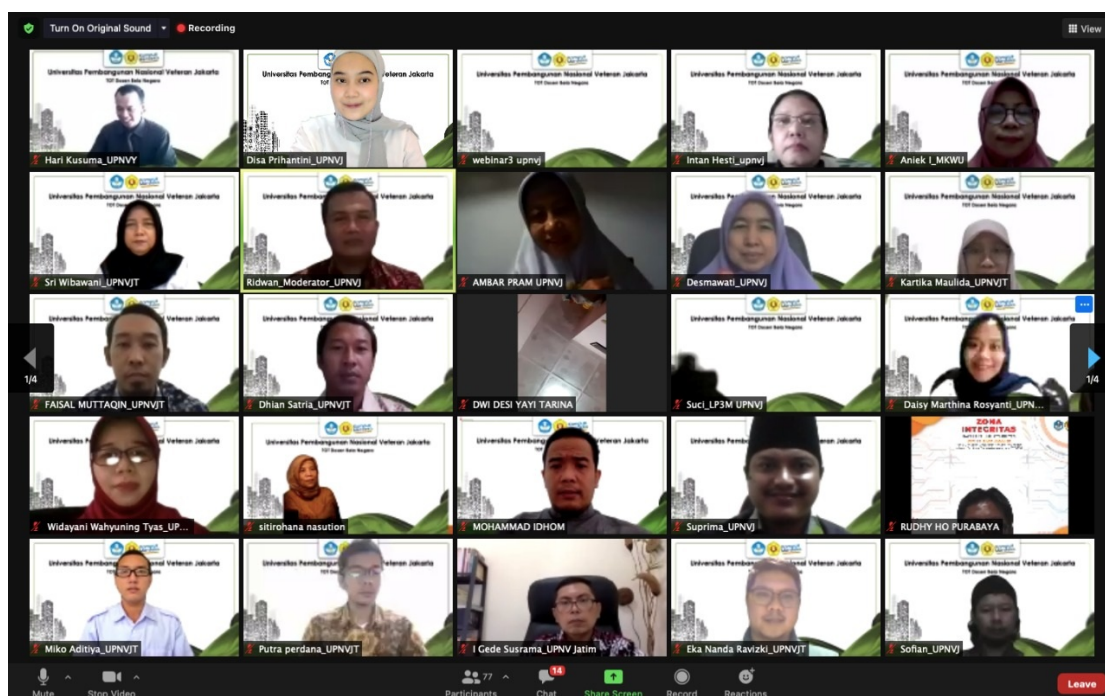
Turn On Original Sound Recording View

Universitas Pembangunan Nasional Veteran Jakarta
Hari Kusuma_UPNVY
Universitas Pembangunan Nasional Veteran Jakarta
Disa Prihantini_UPNVJ
Universitas Pembangunan Nasional Veteran Jakarta
webinar3 upnvj
Universitas Pembangunan Nasional Veteran Jakarta
Intan Hesti_upnvj
Universitas Pembangunan Nasional Veteran Jakarta
Aniek I_MKWU

Universitas Pembangunan Nasional Veteran Jakarta
Sri Wibawani_UPNVJT
Universitas Pembangunan Nasional Veteran Jakarta
Ridwan_Moderator_UPNVJ
AMBAR PRAM UPNVJ
Universitas Pembangunan Nasional Veteran Jakarta
Desmawati_UPNVJ
Universitas Pembangunan Nasional Veteran Jakarta
Kartika Maulida_UPNVJT

1/4
Universitas Pembangunan Nasional Veteran Jakarta
FAISAL MUTTAQIN_UPNVJT
Universitas Pembangunan Nasional Veteran Jakarta
Dhian Satria_UPNVJT
DWI DESI YAYI TARINA
Universitas Pembangunan Nasional Veteran Jakarta
Suci_LP3M UPNVJ
Universitas Pembangunan Nasional Veteran Jakarta
Daisy Marthina Rosyanti_UPN...
1/4

Universitas Pembangunan Nasional Veteran Jakarta
Widayani Wahyuning Tyas_UP...
Universitas Pembangunan Nasional Veteran Jakarta
sitirohana nasution
Universitas Pembangunan Nasional Veteran Jakarta
MOHAMMAD IDHOM
Universitas Pembangunan Nasional Veteran Jakarta
Suprima_UPNVJ
ZONA INTEGRITAS
RUDHY HO PURABAYA

Universitas Pembangunan Nasional Veteran Jakarta
Miko Aditiya_UPNVJT
Universitas Pembangunan Nasional Veteran Jakarta
Putra perdana_UPNVJT
I Gede Susrama_UPNV Jatim
Universitas Pembangunan Nasional Veteran Jakarta
Eka Nanda Ravizki_UPNVJT
Universitas Pembangunan Nasional Veteran Jakarta
Sofian_UPNVJ

Mute Stop Video 77 Participants 14 Chat Share Screen Record Reactions Leave